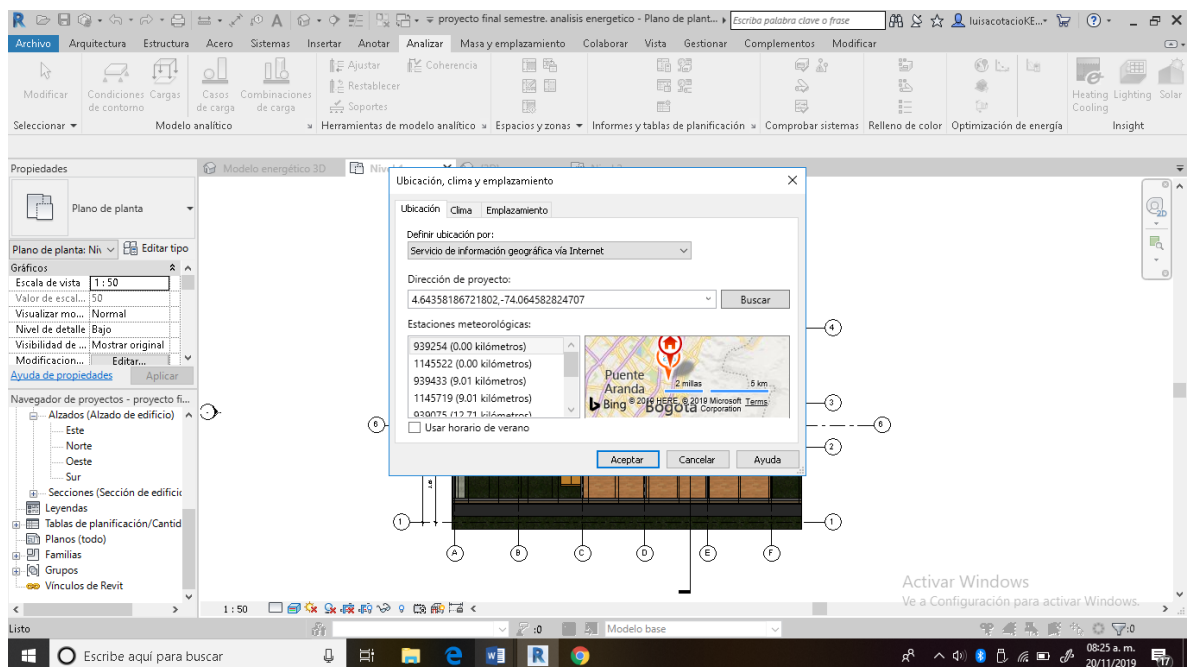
proyecto final semestre. analisis energetico - Plano de plant... Escriba palabra clave o frase luisacotacioKE... ?

Archivo Arquitectura Estructura Acero Sistemas Insertar Anotar Analizar Masa y emplazamiento Colaborar Vista Gestionar Complementos Modificar

Modificar Condiciones de contorno Cargas Casos de carga Combinaciones de carga Ajustar Restablecer Soportes Coherencia Heating Cooling Lighting Solar

Seleccionar ▾ Modelo analítico Herramientas de modelo analítico Espacios y zonas ▾ Informes y tablas de planificación Comprobar sistemas Relleno de color Optimización de energía Insight

Propiedades

Plano de planta

Plano de planta: Niv Editar tipo
Gráficos
Escala de vista 1 : 50
Valor de escal... 50
Visualizar mo... Normal
Nivel de detalle Bajo
Visibilidad de ... Mostrar original
Modificacion... Editar...
Ayuda de propiedades Aplicar

Navegador de proyectos - proyecto fi...
Alzados (Alzado de edificio)
Este
Norte
Oeste
Sur
Secciones (Sección de edificio)
Leyendas
Tablas de planificación/Cantid
Planos (todo)
Familias
Grupos
Vínculos de Revit

Modelo energético 3D Niv

Ubicación, clima y emplazamiento
Ubicación Clima Emplazamiento
Definir ubicación por:
Servicio de información geográfica vía Internet
Dirección de proyecto:
4.64358186721802,-74.064582824707
Buscar
Estaciones meteorológicas:
939254 (0.00 kilómetros)
1145522 (0.00 kilómetros)
939433 (9.01 kilómetros)
1145719 (9.01 kilómetros)
939075 (12.71 kilómetros)
Puente Aranda
2 millas
5 km
Bing © 2019 HERE, © 2019 Microsoft Corporation Terms
Bogotá
Usar horario de verano
Aceptar Cancelar Ayuda

4 3 6 2 1 6 1 A B C D E F

Activar Windows
Ve a Configuración para activar Windows.

1 : 50
Listo :0 Modelo base :0

Escribe aquí para buscar
08:25 a. m.
20/11/2019
17